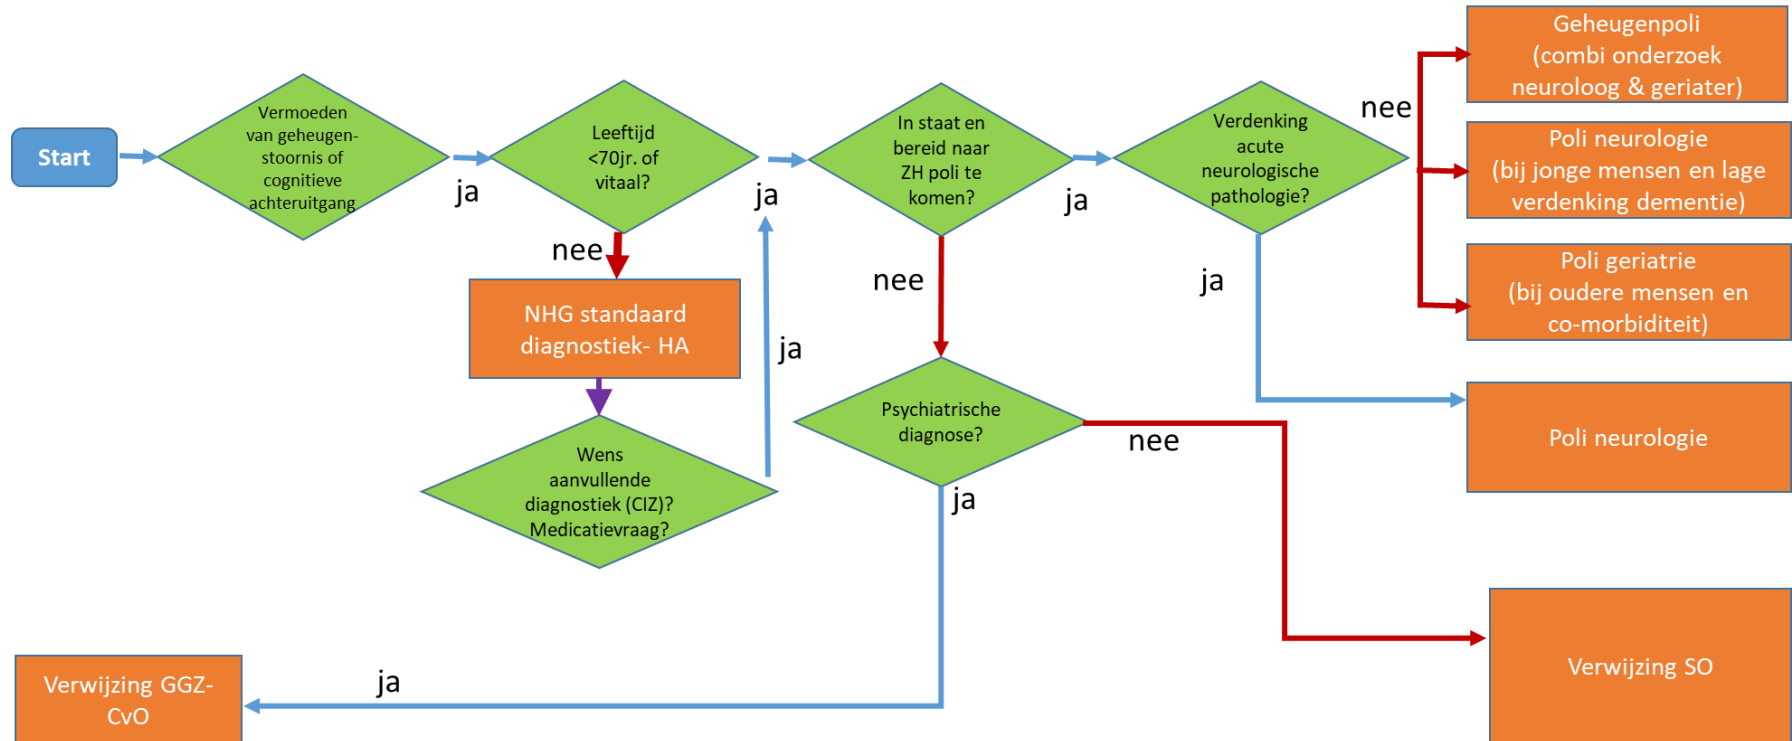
Start

Vermoeden van geheugen-stoornis of cognitieve achteruitgang

ja

Leeftijd <70jr. of vitaal?

nee

NHG standaard diagnostiek- HA

Wens aanvullende diagnostiek (CIZ)? Medicatievraag?

ja

ja

In staat en bereid naar ZH poli te komen?

nee

Psychiatrische diagnose?

ja

ja

Verwijzing GGZ-CvO

nee

Verwijzing SO

ja

Verdenking acute neurologische pathologie?

nee

ja

Geheugenpoli (combi onderzoek neuroloog & geriater)

Poli neurologie (bij jonge mensen en lage verdenking dementie)

Poli geriatrie (bij oudere mensen en co-morbiditeit)

Poli neurologie